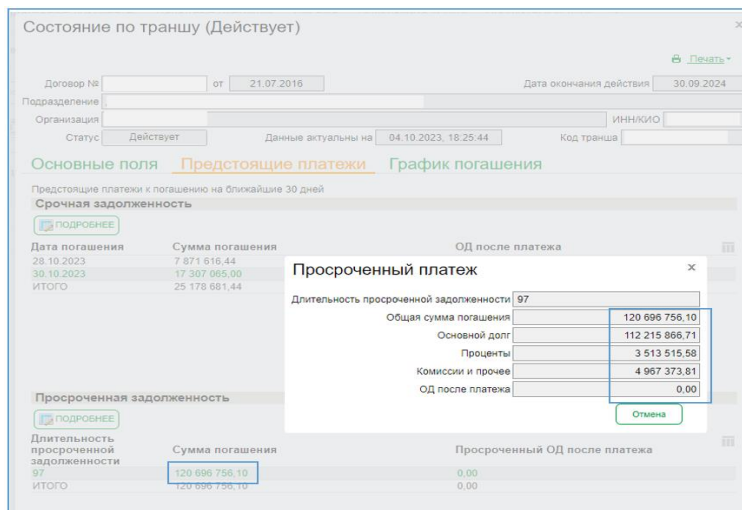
Состояние по траншу (Действует)

×

Печать

Договор № от 21.07.2016 Дата окончания действия 30.09.2024

Подразделение

Организация ИНН/КИО

Статус Действует Данные актуальны на 04.10.2023, 18:25:44 Код транша

Основные поля Предстоящие платежи График погашения

Предстоящие платежи к погашению на ближайшие 30 дней

Срочная задолженность

ПОДРОБНЕЕ

| Дата погашения | Сумма погашения | ОД после платежа |
|---|---|---|
| 28.10.2023 | 7 871 616,44 | |
| 30.10.2023 | 17 307 065,00 | |
| ИТОГО | 25 178 681,44 | |

Просроченный платеж

×

| Длительность просроченной задолженности | 97 |
|---|---|
| Общая сумма погашения | 120 696 756,10 |
| Основной долг | 112 215 866,71 |
| Проценты | 3 513 515,58 |
| Комиссии и прочее | 4 967 373,81 |
| ОД после платежа | 0,00 |

Отмена

Просроченная задолженность

ПОДРОБНЕЕ

| Длительность просроченной задолженности | Сумма погашения | Просроченный ОД после платежа |
|---|---|---|
| 97 | 120 696 756,10 | 0,00 |
| ИТОГО | 120 696 756,10 | 0,00 |